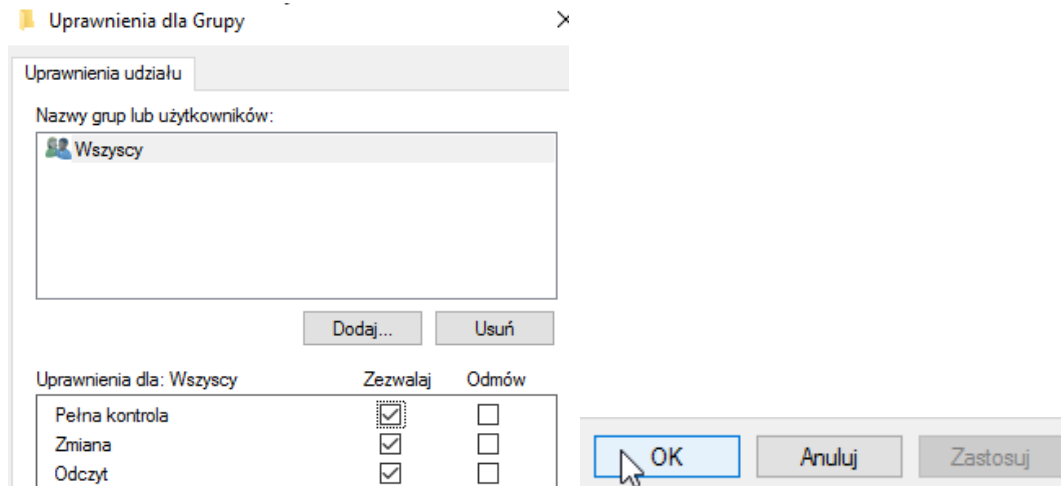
Uprawnienia dla Grupy

Uprawnienia udziału

Nazwy grup lub użytkowników:

Wszyscy

Dodaj... Usuń

| Uprawnienia dla: Wszyscy | Zezwalaj | Odmów |
|---|---|---|
| Pełna kontrola | ☑ | ☐ |
| Zmiana | ☑ | ☐ |
| Odczyt | ☑ | ☐ |

OK Anuluj Zastosuj